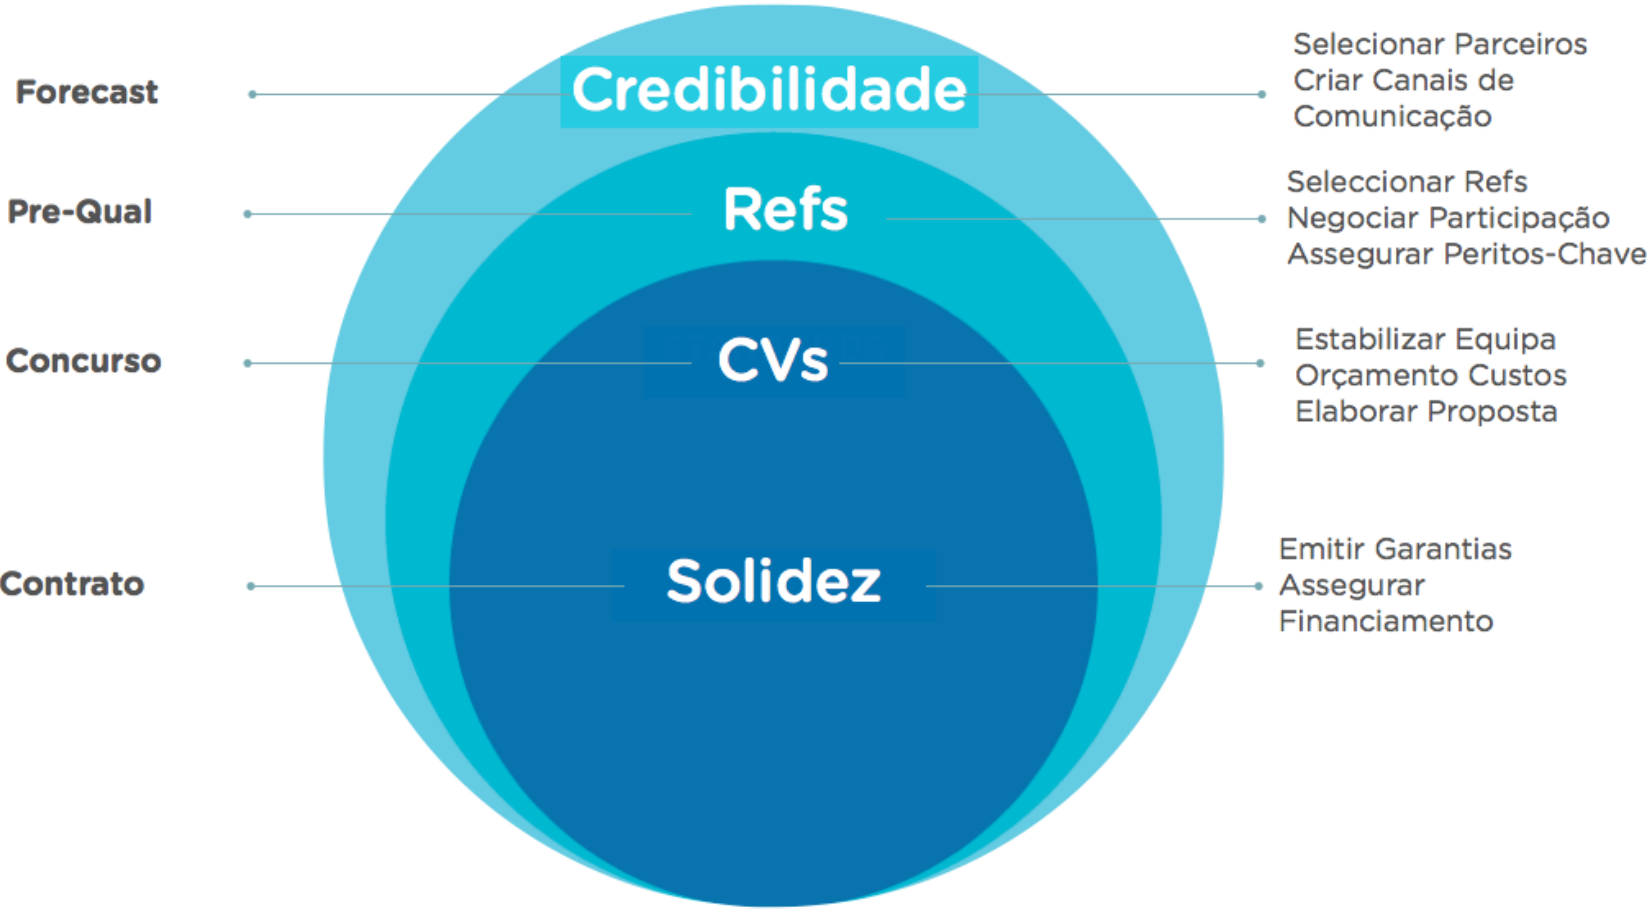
Forecast

Credibilidade

Selecionar Parceiros
Criar Canais de
Comunicação

Pre-Qual

Refs

Seleccionar Refs
Negociar Participação
Assegurar Peritos-Chave

Concurso

CVs

Estabilizar Equipa
Orçamento Custos
Elaborar Proposta

Contrato

Solidez

Emitir Garantias
Assegurar
Financiamento